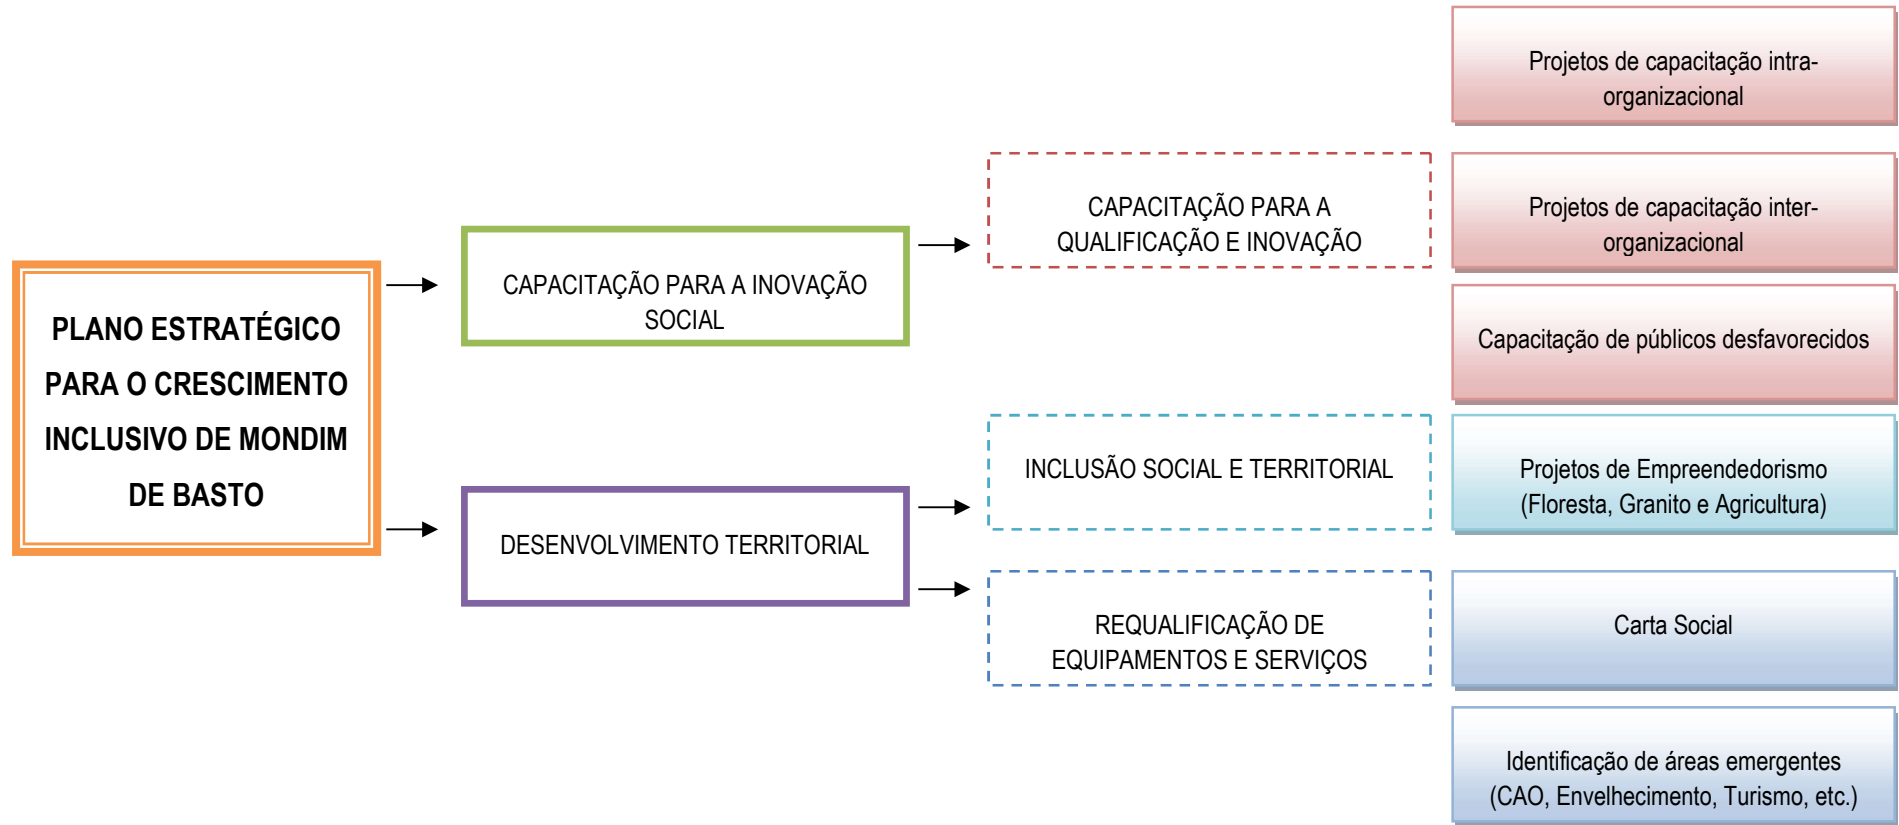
PLANO ESTRATÉGICO PARA O CRESCIMENTO INCLUSIVO DE MONDIM DE BASTO

CAPACITAÇÃO PARA A INOVAÇÃO SOCIAL

DESENVOLVIMENTO TERRITORIAL

CAPACITAÇÃO PARA A QUALIFICAÇÃO E INOVAÇÃO

INCLUSÃO SOCIAL E TERRITORIAL

REQUALIFICAÇÃO DE EQUIPAMENTOS E SERVIÇOS

Projetos de capacitação intra-organizacional

Projetos de capacitação inter-organizacional

Capacitação de públicos desfavorecidos

Projetos de Empreendedorismo (Floresta, Granito e Agricultura)

Carta Social

Identificação de áreas emergentes (CAO, Envelhecimento, Turismo, etc.)